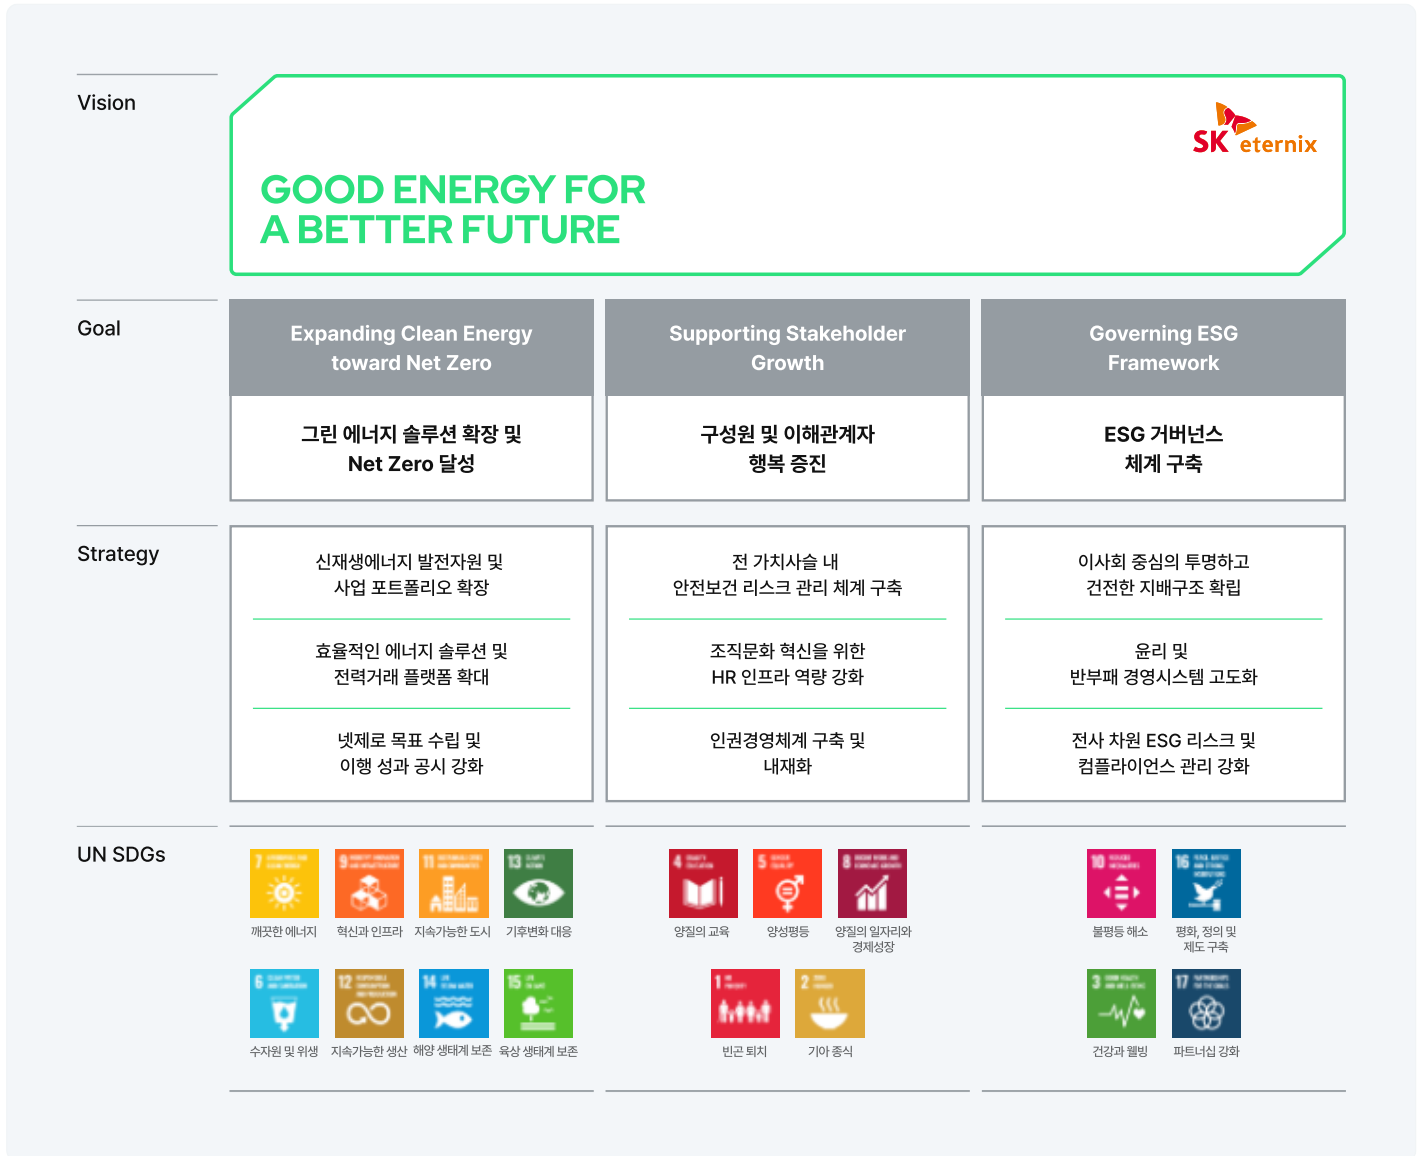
Vision

SK eternix

GOOD ENERGY FOR
A BETTER FUTURE

Goal

Expanding Clean Energy toward Net Zero

그린 에너지 솔루션 확장 및 Net Zero 달성

Supporting Stakeholder Growth

구성원 및 이해관계자 행복 증진

Governing ESG Framework

ESG 거버넌스 체계 구축

Strategy

신재생에너지 발전자원 및 사업 포트폴리오 확장

효율적인 에너지 솔루션 및 전력거래 플랫폼 확대

넷제로 목표 수립 및 이행 성과 공시 강화

전 가치사슬 내 안전보건 리스크 관리 체계 구축

조직문화 혁신을 위한 HR 인프라 역량 강화

인권경영체계 구축 및 내재화

이사회 중심의 투명하고 건전한 지배구조 확립

윤리 및 반부패 경영시스템 고도화

전사 차원 ESG 리스크 및 컴플라이언스 관리 강화

UN SDGs

7 깨끗한 에너지
9 혁신과 인프라
11 지속가능한 도시
13 기후변화 대응
6 수자원 및 위생
12 지속가능한 생산
14 해양 생태계 보존
15 육상 생태계 보존

4 양질의 교육
5 양성평등
8 양질의 일자리와 경제성장
1 빈곤 퇴치
2 기아 종식

10 불평등 해소
16 평화, 정의 및 제도 구축
3 건강과 웰빙
17 파트너십 강화